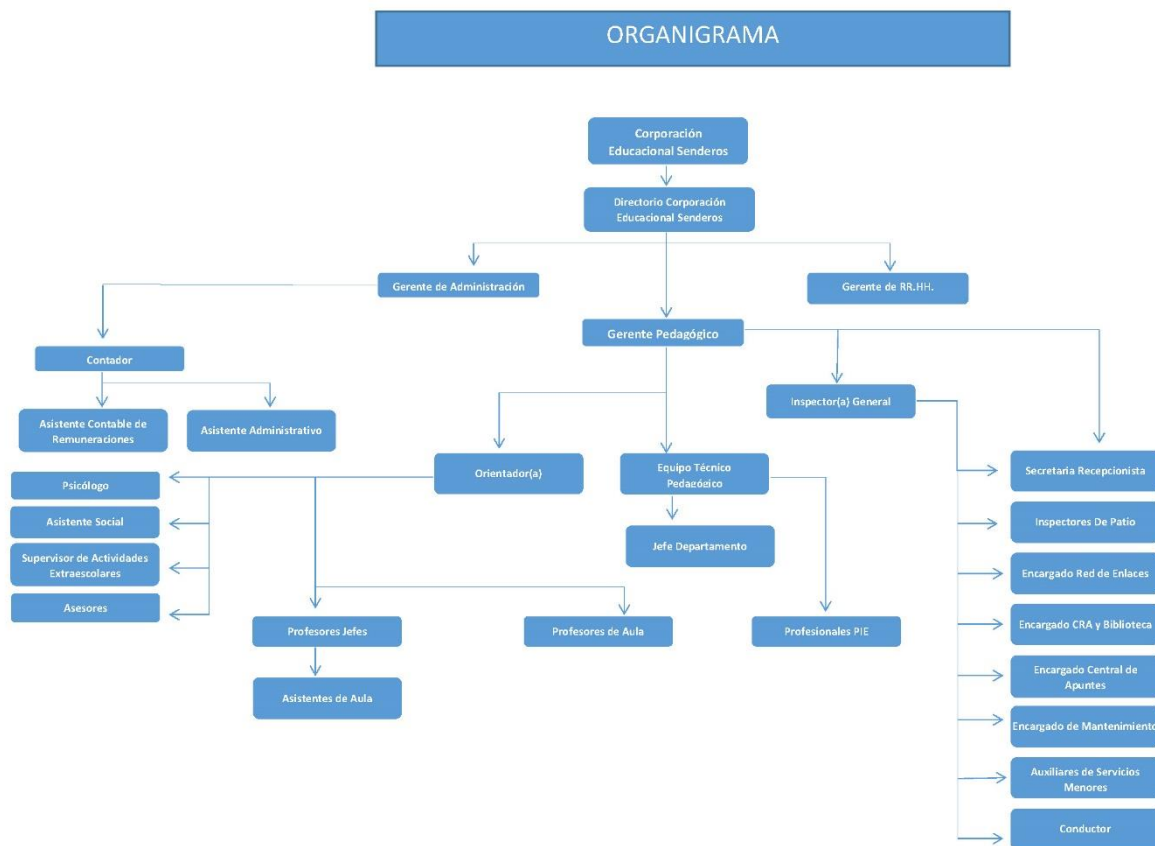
ORGANIGRAMA

Corporación Educacional Senderos

Directorio Corporación Educacional Senderos

Gerente de Administración

Gerente de RR.HH.

Gerente Pedagógico

Contador

Asistente Contable de Remuneraciones

Asistente Administrativo

Inspector(a) General

Orientador(a)

Equipo Técnico Pedagógico

Psicólogo

Asistente Social

Supervisor de Actividades Extraescolares

Asesores

Jefe Departamento

Profesores Jefes

Profesores de Aula

Profesionales PIE

Asistentes de Aula

Secretaria Recepcionista

Inspectores De Patio

Encargado Red de Enlaces

Encargado CRA y Biblioteca

Encargado Central de Apuntes

Encargado de Mantenimiento

Auxiliares de Servicios Menores

Conductor